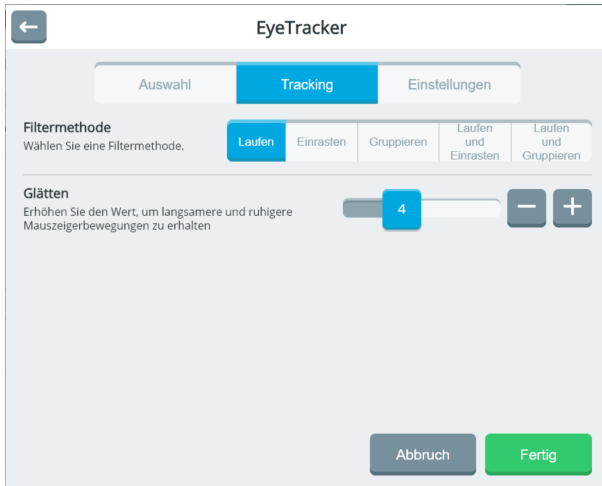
EyeTracker

Auswahl | Tracking | Einstellungen

Filtermethode
Wählen Sie eine Filtermethode.

Laufen | Einrasten | Gruppieren | Laufen und Einrasten | Laufen und Gruppieren

Glätten
Erhöhen Sie den Wert, um langsamere und ruhigere Mauszeigerbewegungen zu erhalten

4

Abbruch | Fertig